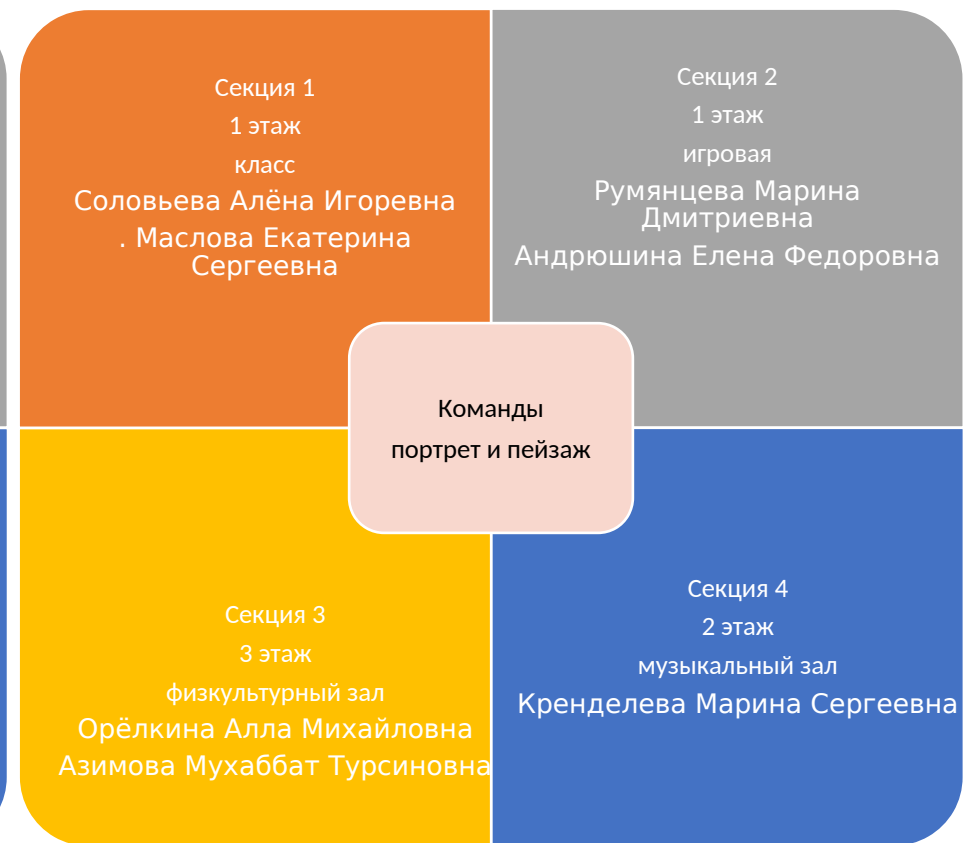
Секция 1
1 этаж
класс
Соловьева Алёна Игоревна
. Маслова Екатерина Сергеевна

Секция 2
1 этаж
игровая
Румянцева Марина Дмитриевна
Андрюшина Елена Федоровна

Команды
портрет и пейзаж

Секция 3
3 этаж
физкультурный зал
Орёлкина Алла Михайловна
Азимова Мухаббат Турсиновна

Секция 4
2 этаж
музыкальный зал
Кренделева Марина Сергеевна